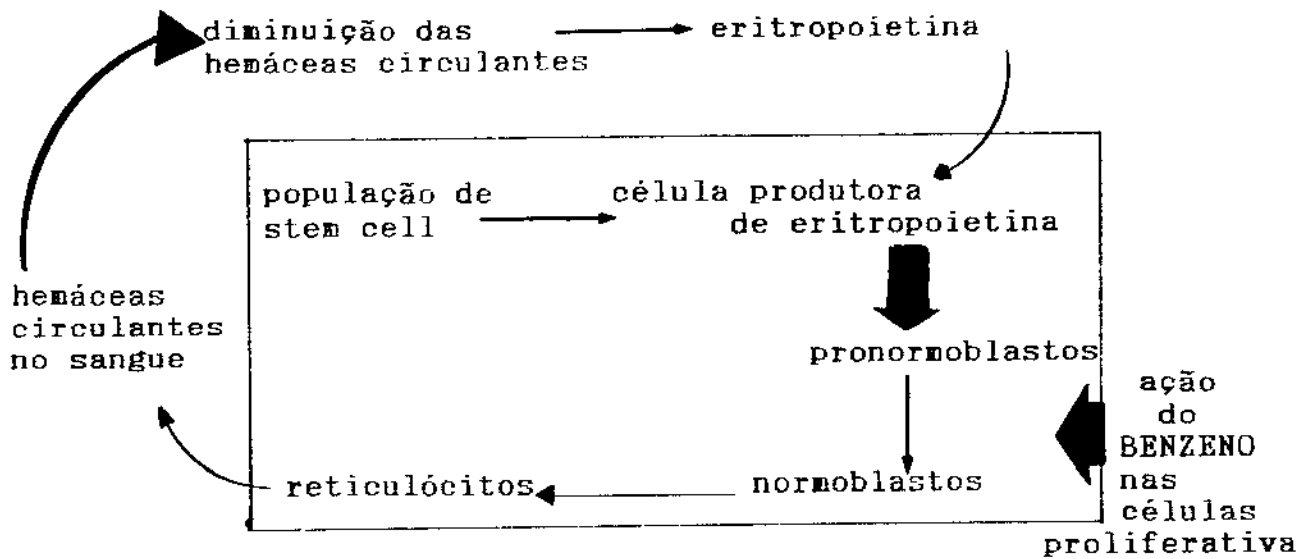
diminuição das hemáceas circulantes

eritropoietina

população de stem cell

célula produtora de eritropoietina

pronormoblastos

normoblastos

reticulócitos

hemáceas circulantes no sangue

ação do BENZENO nas células proliferativa